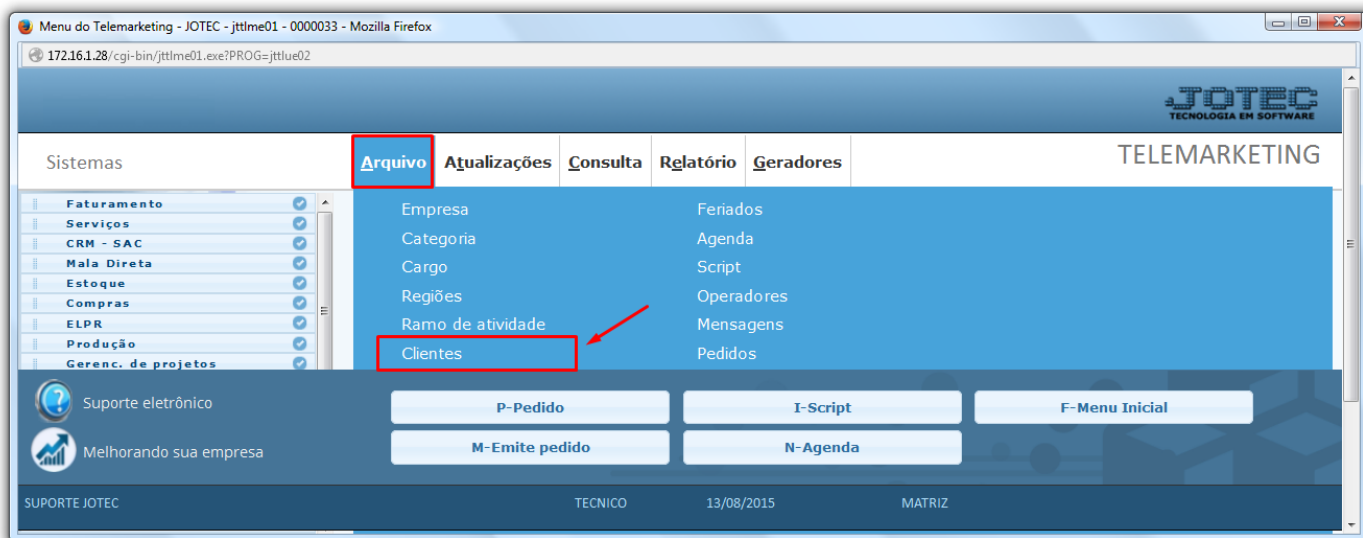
Menu do Telemarketing - JOTEC - jttlme01 - 0000033 - Mozilla Firefox

172.16.1.28/cgi-bin/jttlme01.exe?PROG=jttlue02

JOTEC
TECNOLOGIA EM SOFTWARE

Sistemas

Arquivo Atualizações Consulta Relatório Geradores

TELEMARKETING

Faturamento
Serviços
CRM - SAC
Mala Direta
Estoque
Compras
ELPR
Produção
Gerenc. de projetos

Empresa
Categoria
Cargo
Regiões
Ramo de atividade
Clientes

Feriados
Agenda
Script
Operadores
Mensagens
Pedidos

Suporte eletrônico

Melhorando sua empresa

P-Pedido
I-Script
F-Menu Inicial
M-Emite pedido
N-Agenda

SUPORTE JOTEC TECNICO 13/08/2015 MATRIZ